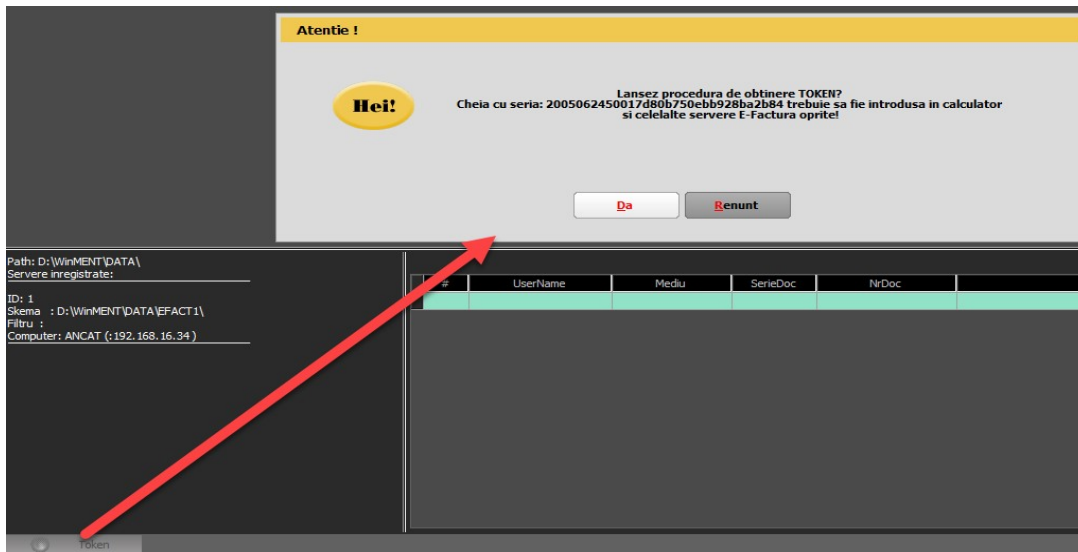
Atentie !

Hei!

Lansez procedura de obtinere TOKEN?
Cheia cu seria: 2005062450017d80b750ebb928ba2b84 trebuie sa fie introdusa in calculator
si celelalte servere E-Factura oprite!

Da

Renunt

Path: D:\WinMENT\DATA\
Servere inregistrate:

ID: 1
Skema : D:\WinMENT\DATA\EFACT1\
Filtru :
Computer: ANCAT (:192.168.16.34)

| # | UserName | Mediu | SerieDoc | NrDoc |
|---|---|---|---|---|
| | | | | |

Token